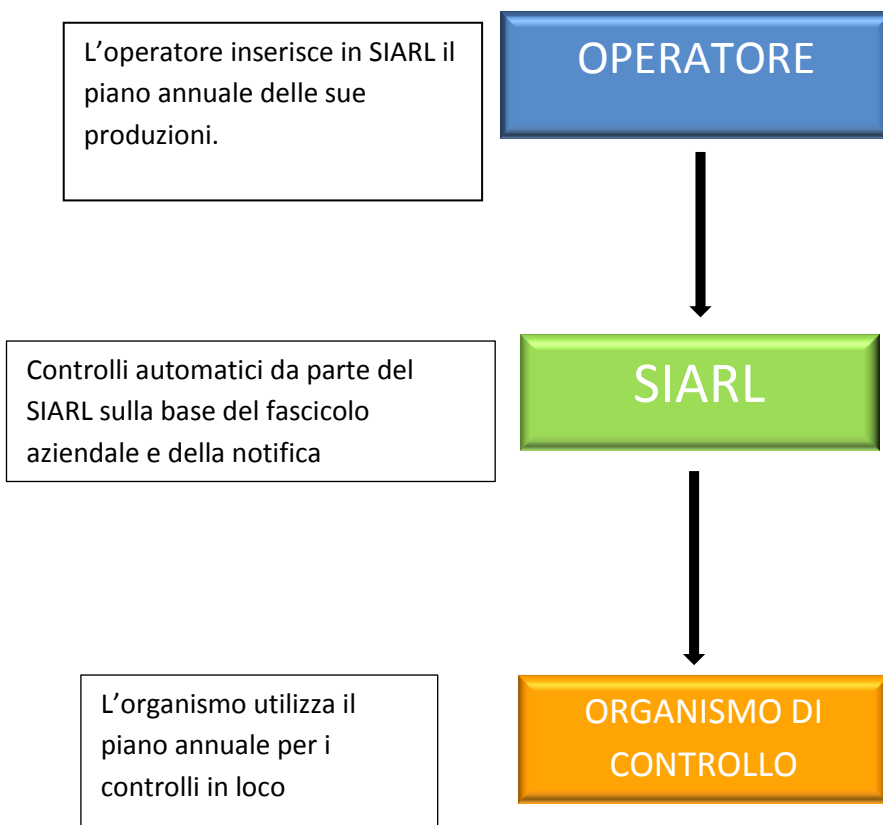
L’operatore inserisce in SIARL il piano annuale delle sue produzioni.

OPERATORE

Controlli automatici da parte del SIARL sulla base del fascicolo aziendale e della notifica

SIARL

L’organismo utilizza il piano annuale per i controlli in loco

ORGANISMO DI CONTROLLO